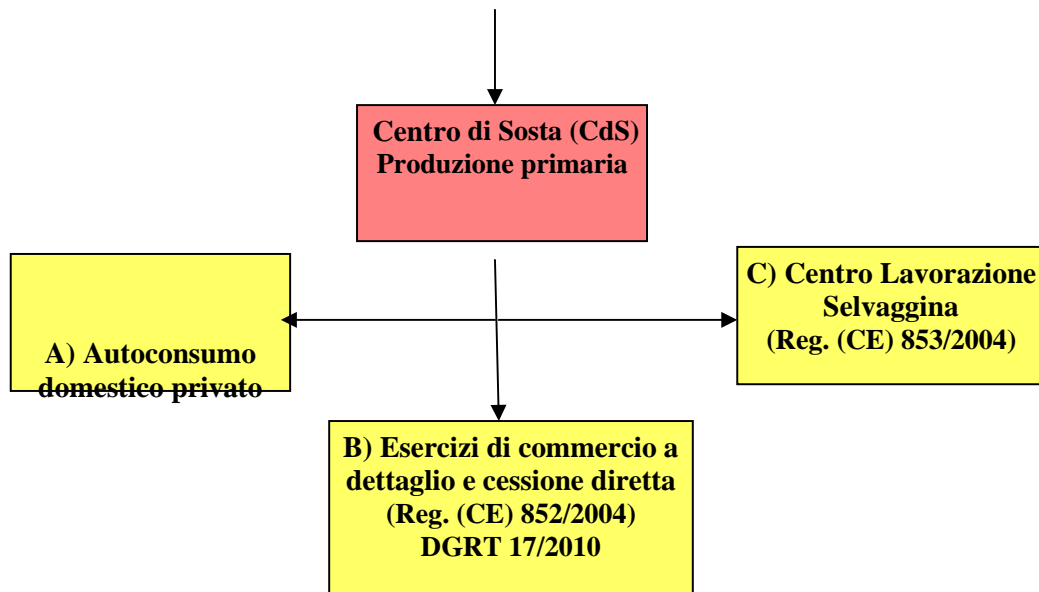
Centro di Sosta (CdS)
Produzione primaria

A) Autoconsumo domestico privato

C) Centro Lavorazione Selvaggina
(Reg. (CE) 853/2004)

B) Esercizi di commercio a dettaglio e cessione diretta
(Reg. (CE) 852/2004)
DGRT 17/2010